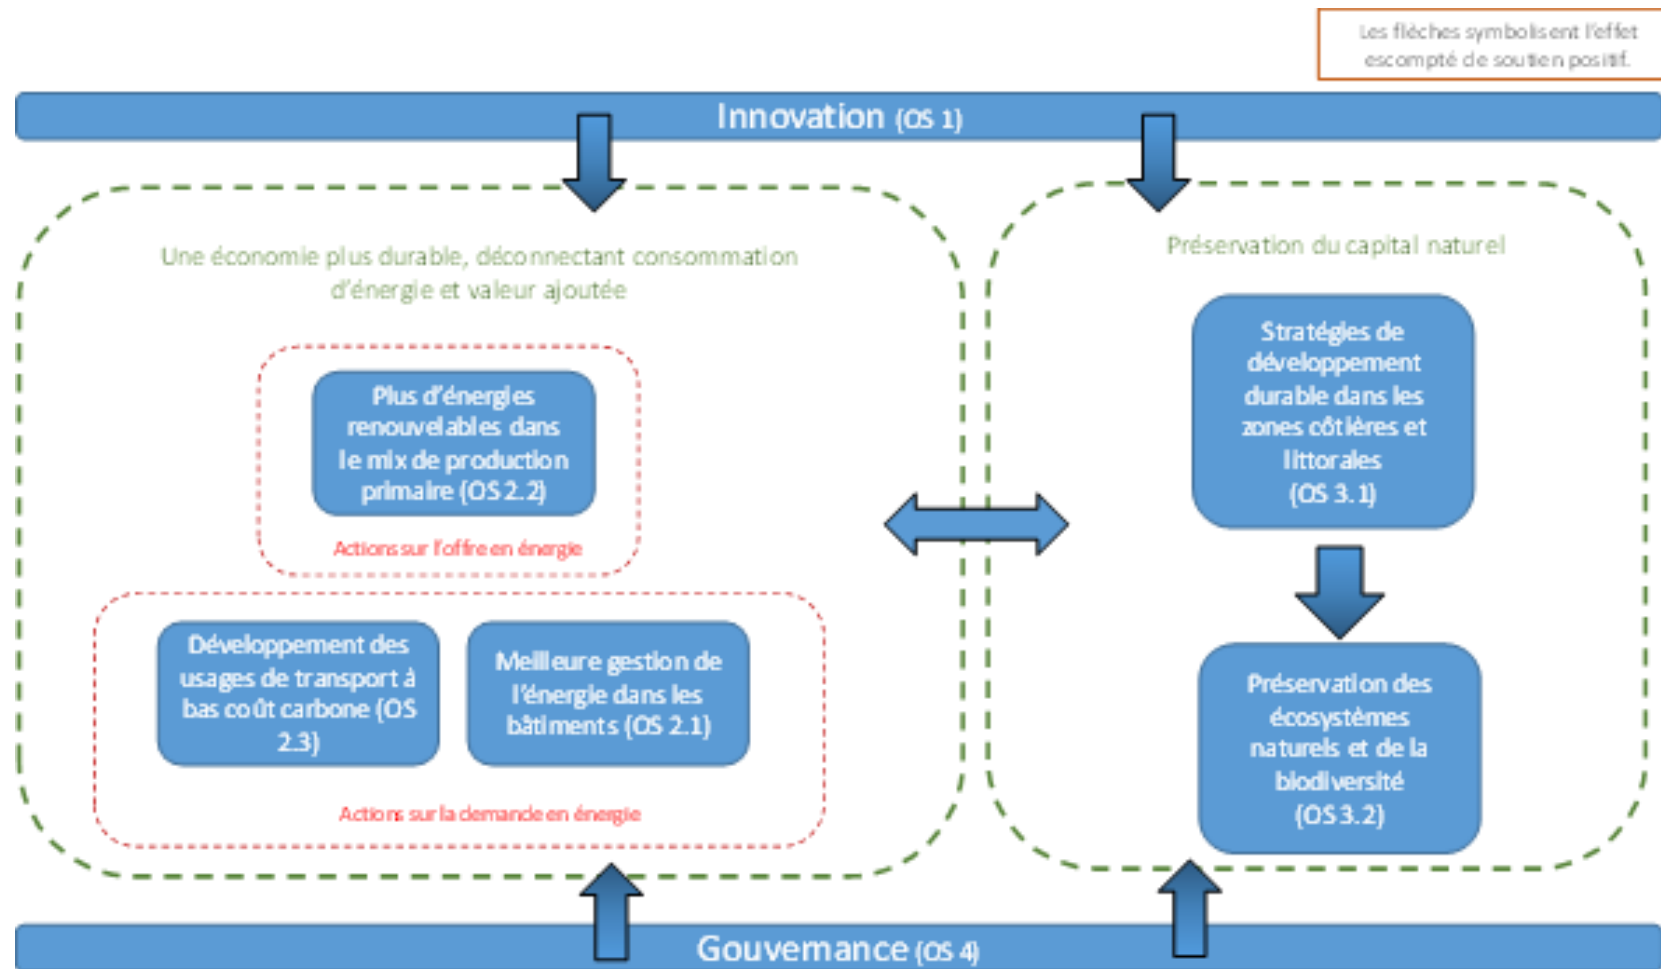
Les flèches symbolisent l'effet escompté de soutien positif.

Innovation (OS 1)

Une économie plus durable, déconnectant consommation d'énergie et valeur ajoutée

Plus d'énergies renouvelables dans le mix de production primaire (OS 2.2)

Actions sur l'offre en énergie

Développement des usages de transport à bas coût carbone (OS 2.3)

Meilleure gestion de l'énergie dans les bâtiments (OS 2.1)

Actions sur la demande en énergie

Préservation du capital naturel

Stratégies de développement durable dans les zones côtières et littorales (OS 3.1)

Préservation des écosystèmes naturels et de la biodiversité (OS 3.2)

Gouvernance (OS 4)